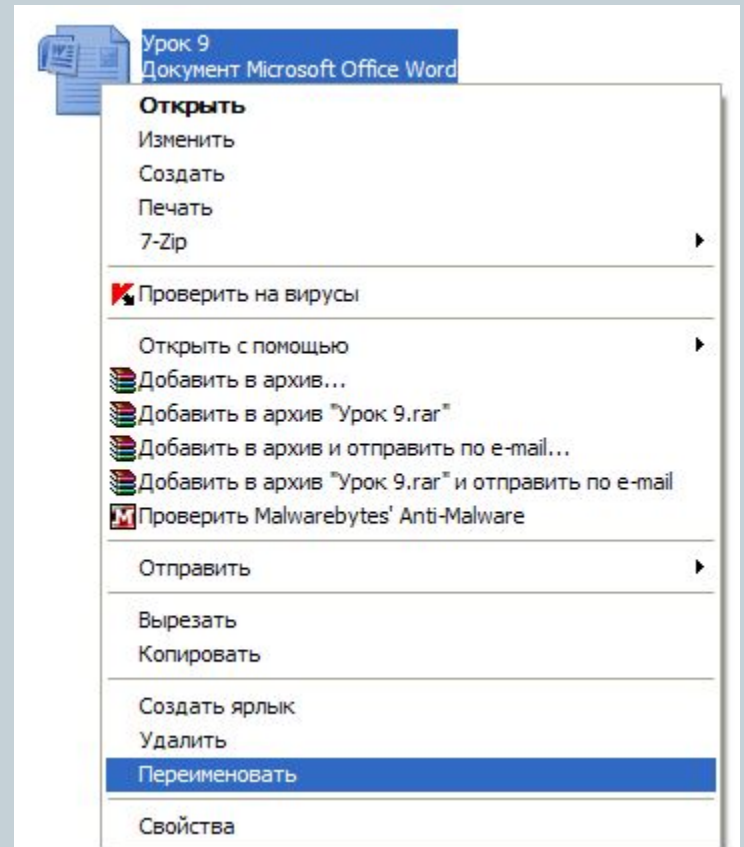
Урок 9
Документ Microsoft Office Word

Открыть
Изменить
Создать
Печать
7-Zip

Проверить на вирусы

Открыть с помощью
Добавить в архив...
Добавить в архив "Урок 9.rar"
Добавить в архив и отправить по e-mail...
Добавить в архив "Урок 9.rar" и отправить по e-mail
Проверить Malwarebytes' Anti-Malware

Отправить

Вырезать
Копировать

Создать ярлык
Удалить
Переименовать

Свойства